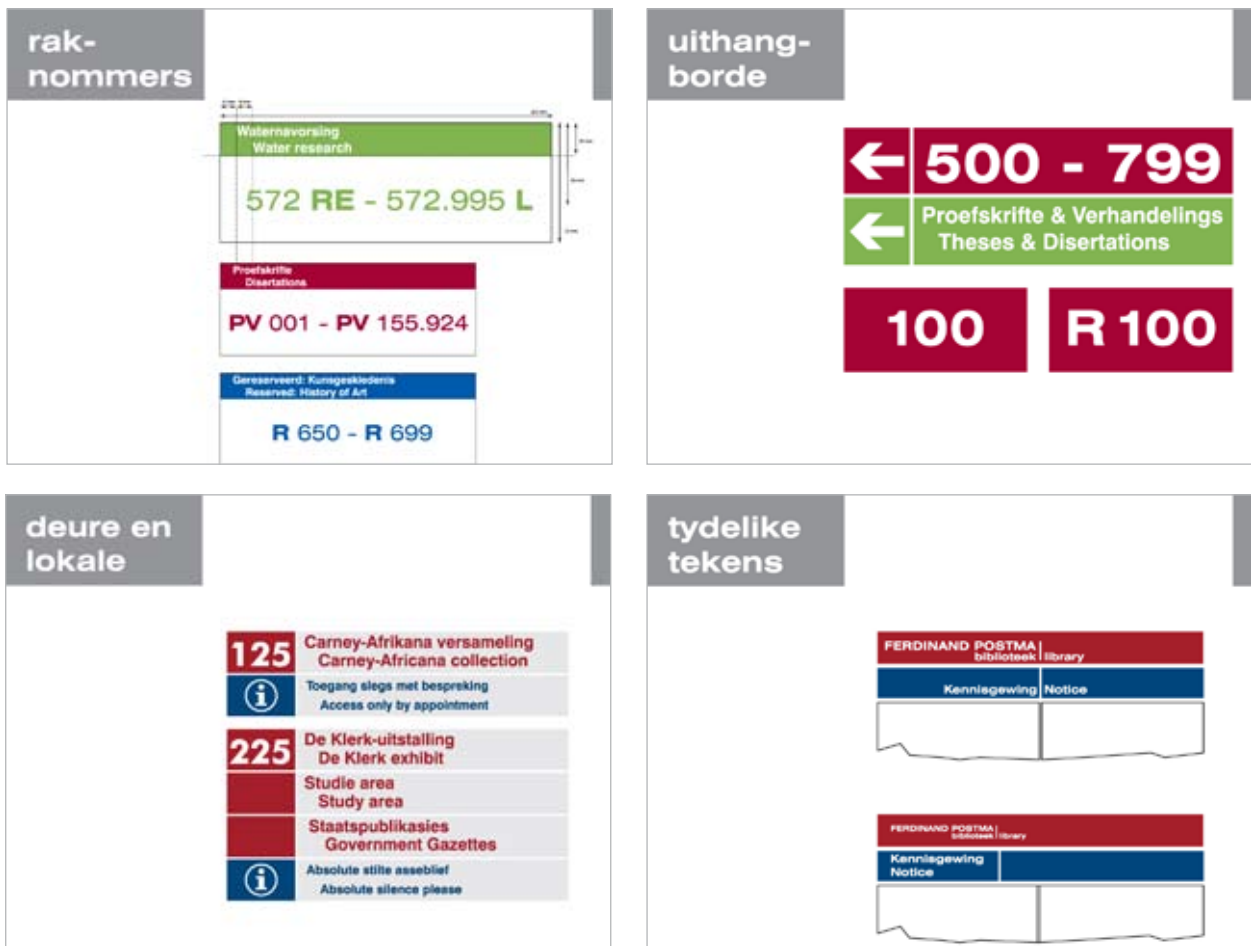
raknommers

Waternavorsing
Water research

572 RE - 572.995 L

Proefskrifte
Disertations

PV 001 - PV 155.924

Gereserveerd: Kunsgeskiedenis
Reserved: History of Art

R 650 - R 699

uithangborde

500 - 799

Proefskrifte & Verhandelings
Theses & Disertations

100

R 100

deure en lokale

125 Carney-Afrikana versameling
Carney-Africana collection

Toegang slegs met bespreking
Access only by appointment

225 De Klerk-uitstalling
De Klerk exhibit

Studie area
Study area

Staatspublikasies
Government Gazettes

Absolute stilte asseblief
Absolute silence please

tydelike tekens

FERDINAND POSTMA biblioteek | library

Kennisgewing | Notice

FERDINAND POSTMA biblioteek | library

Kennisgewing
Notice